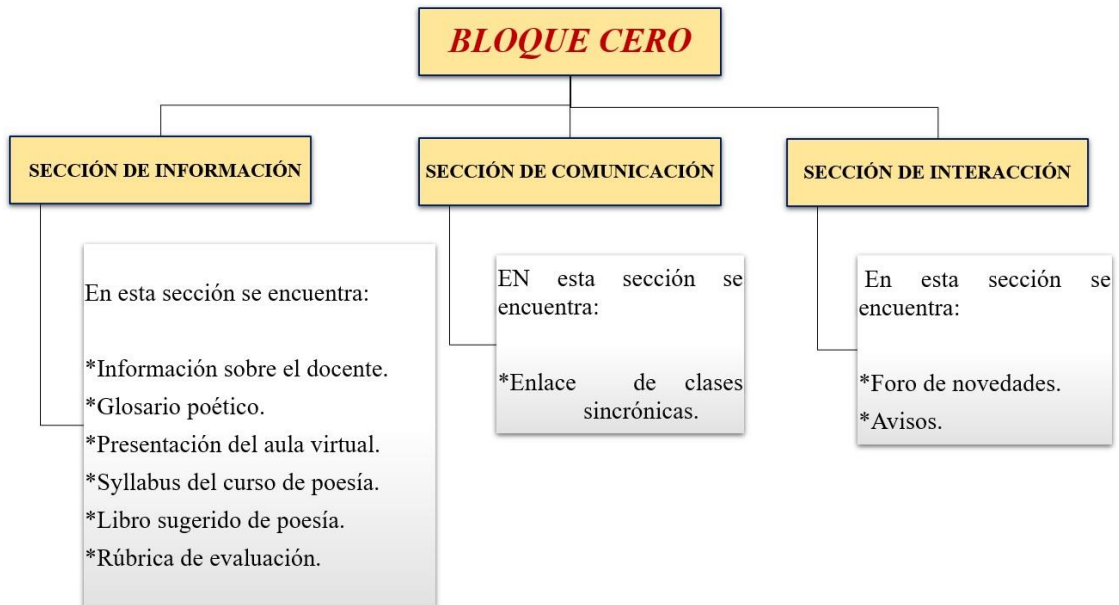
BLOQUE CERO

SECCIÓN DE INFORMACIÓN

En esta sección se encuentra:

*Información sobre el docente.
*Glosario poético.
*Presentación del aula virtual.
*Syllabus del curso de poesía.
*Libro sugerido de poesía.
*Rúbrica de evaluación.

SECCIÓN DE COMUNICACIÓN

EN esta sección se encuentra:

*Enlace de clases sincrónicas.

SECCIÓN DE INTERACCIÓN

En esta sección se encuentra:

*Foro de novedades.
*Avisos.